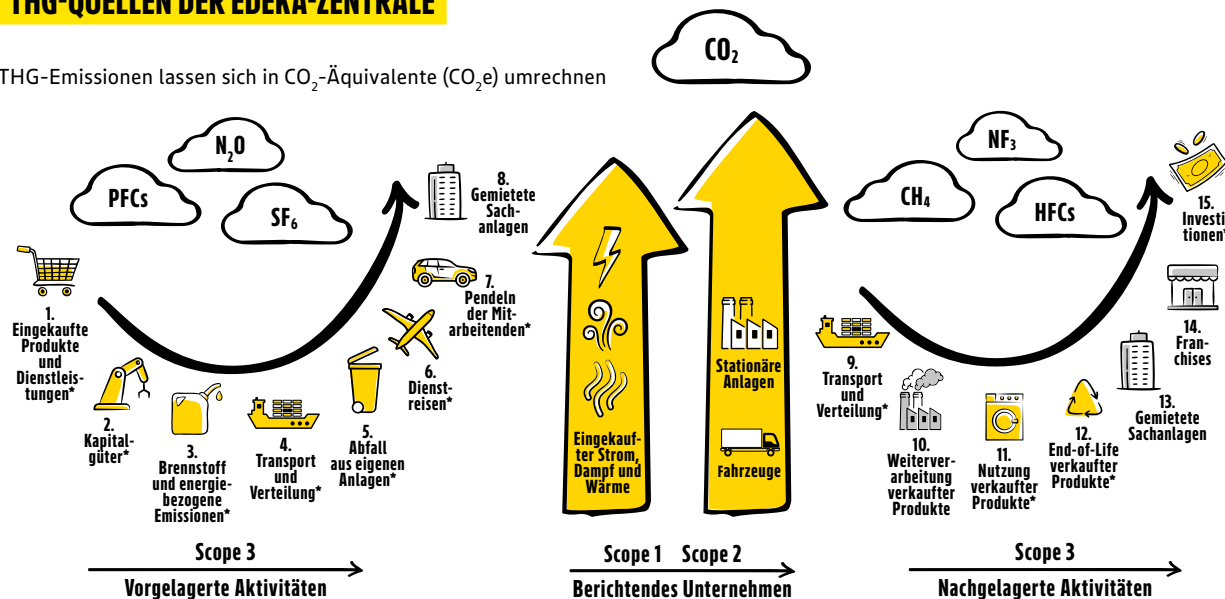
THG-QUELLEN DER EDEKA-ZENTRALE

THG-Emissionen lassen sich in $CO_2$-Äquivalente ($CO_2e$) umrechnen

$CO_2$

$N_2O$

PFCs

$SF_6$

$NF_3$

$CH_4$

HFCs

1. Eingekaufte Produkte und Dienstleistungen*

2. Kapitalgüter*

3. Brennstoff und energiebezogene Emissionen*

4. Transport und Verteilung*

5. Abfall aus eigenen Anlagen*

6. Dienstreisen*

7. Pendeln der Mitarbeitenden*

8. Gemietete Sachanlagen

Eingekaufter Strom, Dampf und Wärme

Stationäre Anlagen

Fahrzeuge

9. Transport und Verteilung*

10. Weiterverarbeitung verkaufter Produkte

11. Nutzung verkaufter Produkte*

12. End-of-Life verkaufter Produkte*

13. Gemietete Sachanlagen

14. Franchises

15. Investitionen*

Scope 3

Vorgelagerte Aktivitäten

Scope 1 Scope 2

Berichtendes Unternehmen

Scope 3

Nachgelagerte Aktivitäten